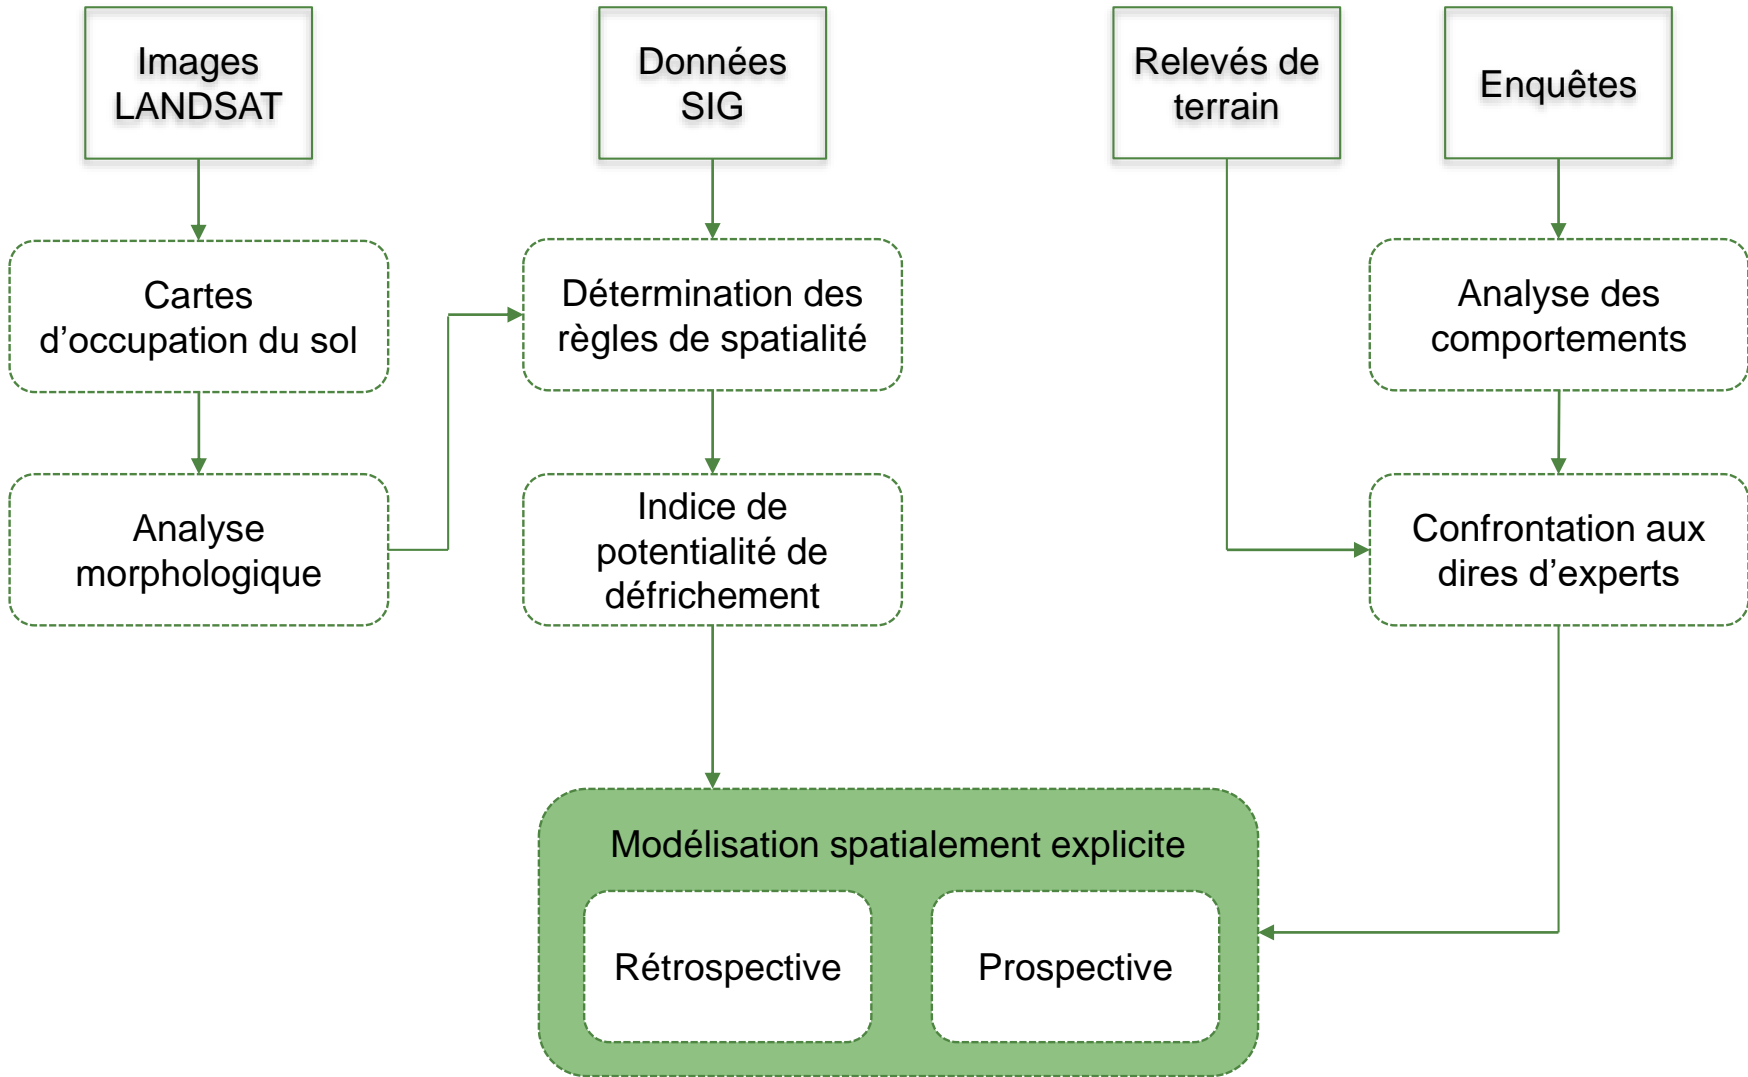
Images LANDSAT

Données SIG

Relevés de terrain

Enquêtes

Cartes d’occupation du sol

Détermination des règles de spatialité

Analyse des comportements

Analyse morphologique

Indice de potentialité de défrichement

Confrontation aux dires d’experts

Modélisation spatialement explicite

Rétrospective

Prospective